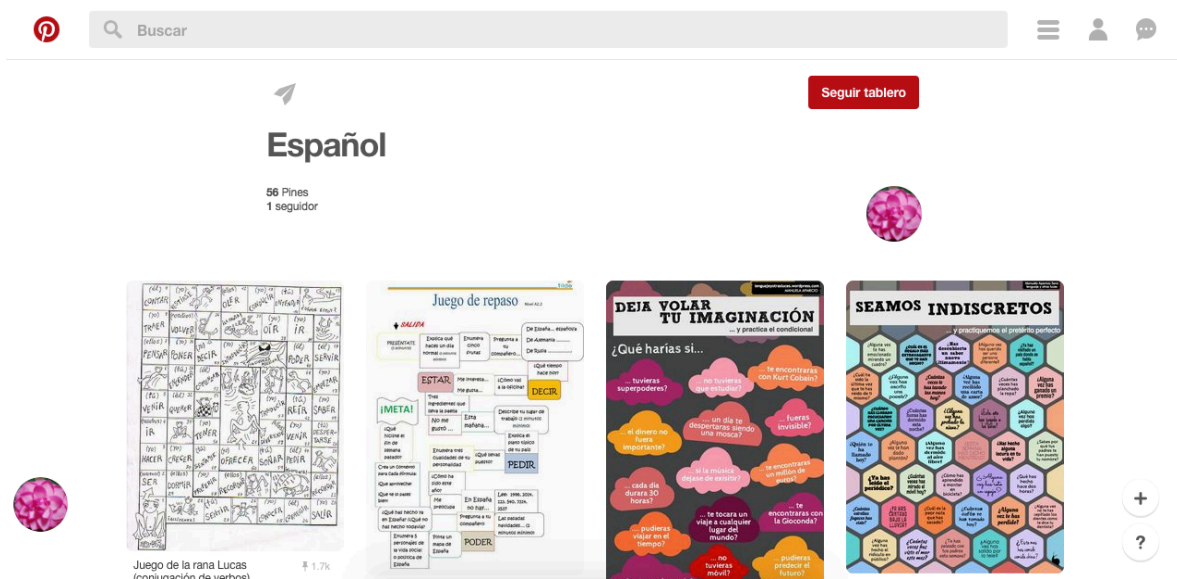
Buscar

Seguir tablero

Español

56 Pines
1 seguidor

CONTAR, TRAER, VOLVER, OLER, OÍR, IR, PENSAR, PONER, DECIR, PODER, SERVIR, VENIR, REÍR, IR, TENER, HACER, CRECER, OFRECER, SER, SENTIR, SALIR

Juego de la rana Lucas (conjugación de verbos)

1.7k

Juego de repaso

SALIDA

ESTAR

DECIR

¡META!

PEDIR

PODER

DEJA VOLAR TU IMAGINACIÓN

... y practica el condicional

¿Qué harías si...

... tuvieras superpoderes?

... no tuvieras que estudiar?

... te encontraras con Kurt Cobain?

... el dinero no fuera importante?

... un día te despertaras siendo una mosca?

... fueras invisible?

... la música dejase de existir?

... cada día durara 30 horas?

... te encontraras un millón de euros?

... pudieras viajar en el tiempo?

... te tocara un viaje a cualquier lugar del mundo?

... te encontraras con la Gioconda?

... no tuvieras móvil?

... pudieras predecir el futuro?

SEAMOS INDISCRETOS

... y practiquemos el pretérito perfecto